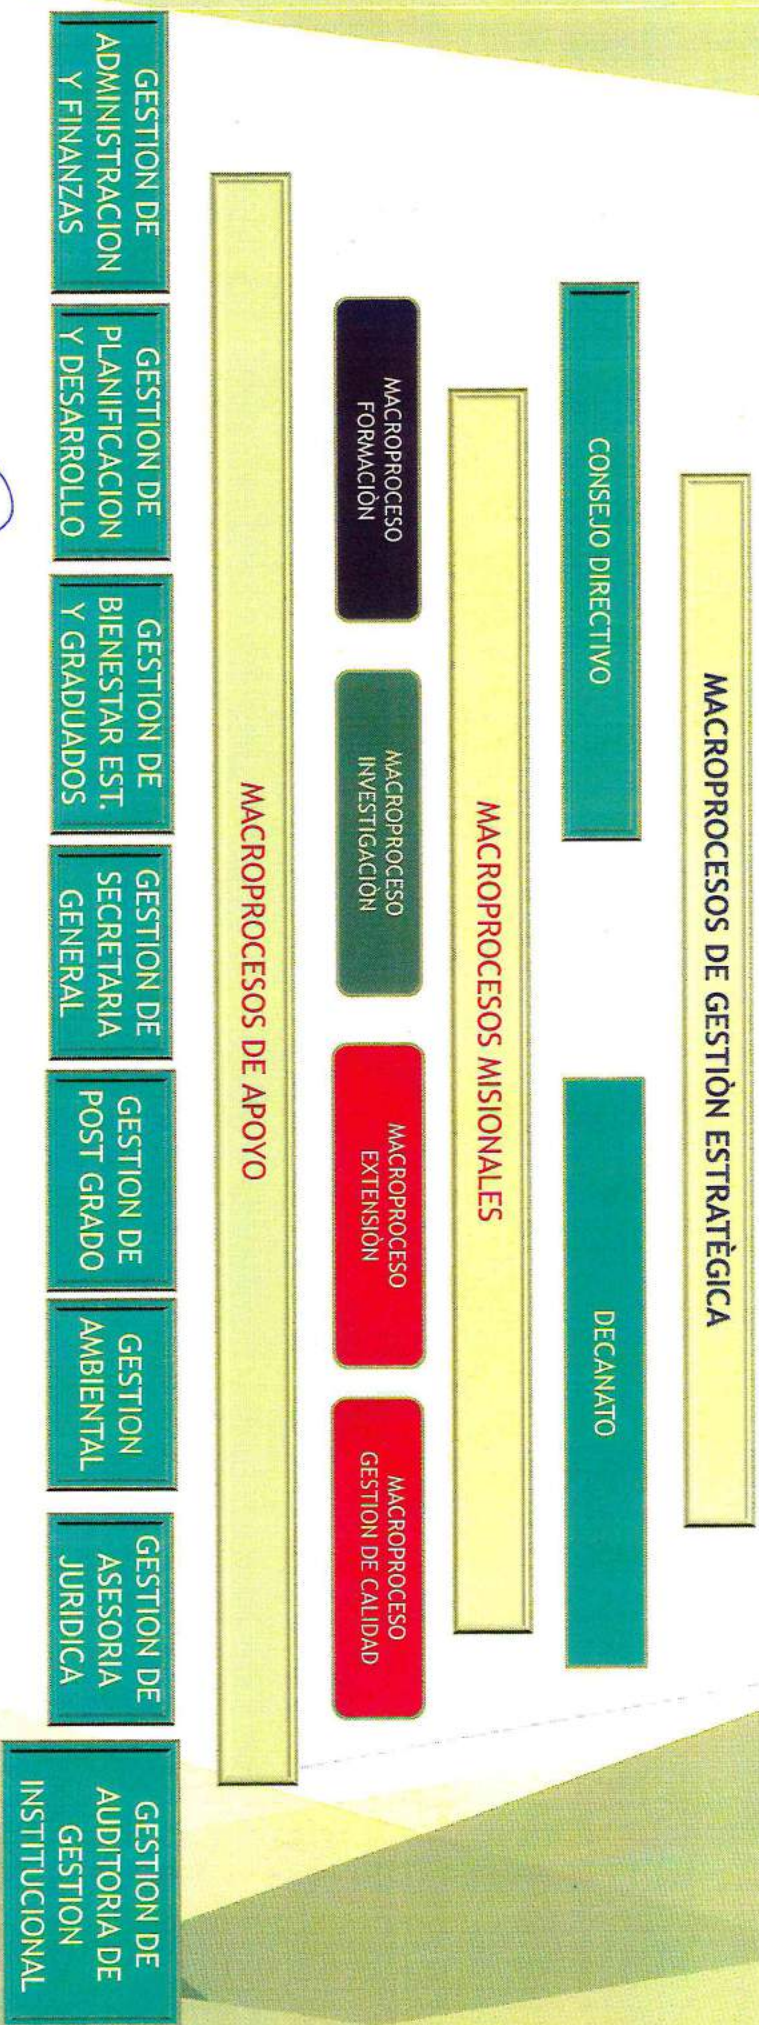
MACROPROCESOS DE GESTIÒN ESTRATÈGICA

CONSEJO DIRECTIVO

DECANATO

MACROPROCESOS MISIONALES

MACROPROCESO FORMACIÓN

MACROPROCESO INVESTIGACIÓN

MACROPROCESO EXTENSIÒN

MACROPROCESO GESTION DE CALIDAD

MACROPROCESOS DE APOYO

GESTION DE ADMINISTRACION Y FINANZAS

GESTION DE PLANIFICACION Y DESARROLLO

GESTION DE BIENESTAR EST. Y GRADUADOS

GESTION DE SECRETARIA GENERAL

GESTION DE POST GRADO

GESTION AMBIENTAL

GESTION DE ASESORIA JURIDICA

GESTION DE AUDITORIA DE GESTION INSTITUCIONAL